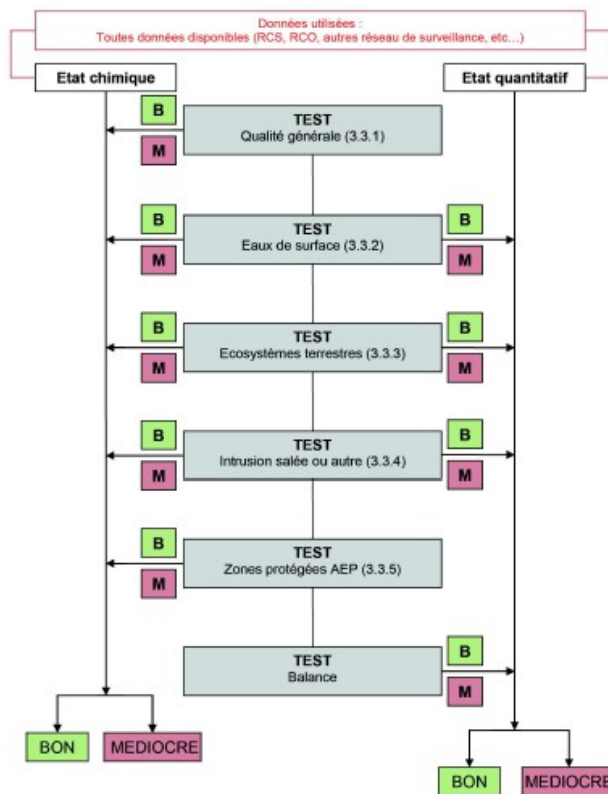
Données utilisées :
Toutes données disponibles (RCS, RCO, autres réseau de surveillance, etc…)

Etat chimique

Etat quantitatif

B
M
TEST
Qualité générale (3.3.1)

B
M
TEST
Eaux de surface (3.3.2)
B
M

B
M
TEST
Ecosystèmes terrestres (3.3.3)
B
M

B
M
TEST
Intrusion salée ou autre (3.3.4)
B
M

B
M
TEST
Zones protégées AEP (3.3.5)

TEST
Balance
B
M

BON
MEDIOCRE

BON
MEDIOCRE